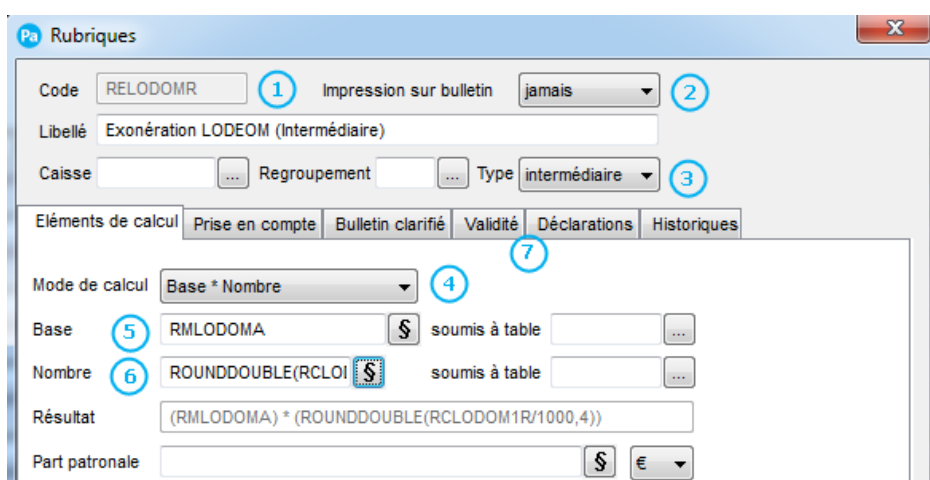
Pa Rubriques

X

Code RELODOMR ① Impression sur bulletin jamais ②

Libellé Exonération LODEOM (Intermédiaire)

Caisse ... Regroupement ... Type intermédiaire ③

Eléments de calcul | Prise en compte | Bulletin clarifié | Validité | Déclarations | Historiques

⑦

Mode de calcul Base * Nombre ④

Base ⑤ RMLODOMA § soumis à table ...

Nombre ⑥ ROUNDDOUBLE(RCLOI § soumis à table ...

Résultat (RMLODOMA) * (ROUNDDOUBLE(RCLODOM1R/1000,4))

Part patronale § €